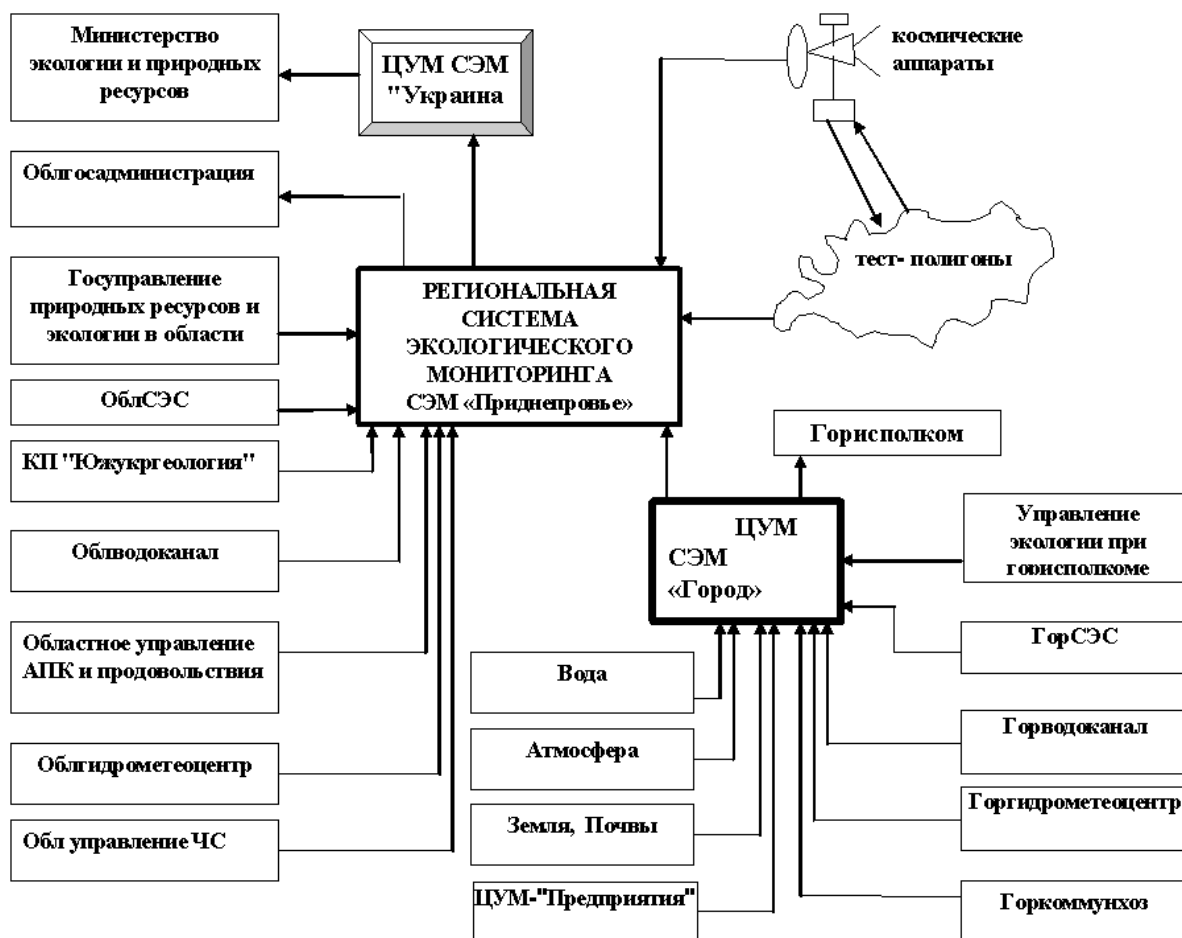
Министерство экологии и природных ресурсов

ЦУМ СЭМ "Украина

космические аппараты

Облгосадминистрация

тест- полигоны

Госуправление природных ресурсов и экологии в области

РЕГИОНАЛЬНАЯ СИСТЕМА ЭКОЛОГИЧЕСКОГО МОНИТОРИНГА СЭМ «Приднепровье»

ОблСЭС

КП "Южукргеология"

Горисполком

Облводоканал

ЦУМ СЭМ «Город»

Управление экологии при горисполкоме

Областное управление АПК и продовольствия

ГорСЭС

Вода

Атмосфера

Горводоканал

Облгидрометеоцентр

Горгидрометеоцентр

Обл управление ЧС

Земля, Почвы

ЦУМ-"Предприятия"

Горкоммунхоз